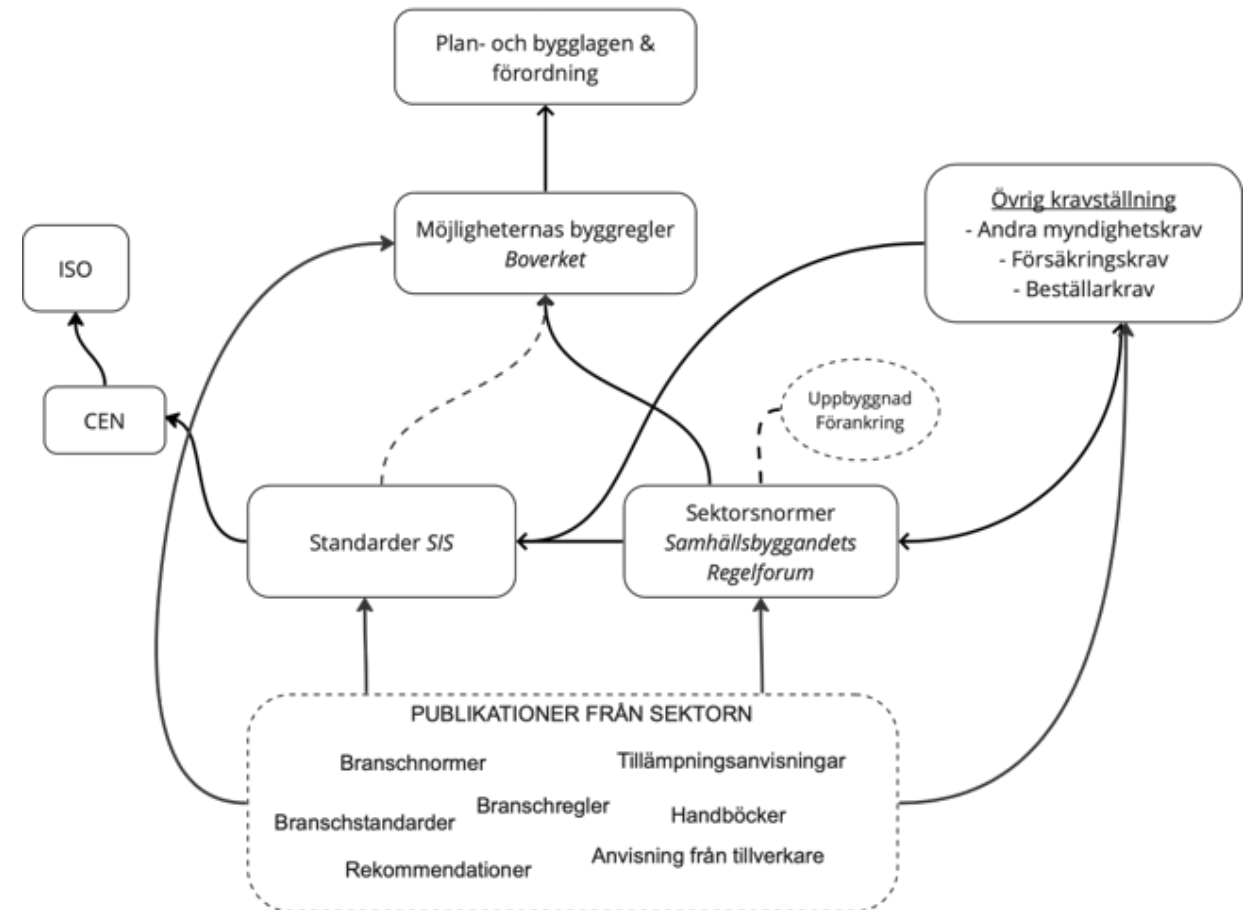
Plan- och bygglagen & förordning

ISO

Möjligheternas byggregler
Boverket

Övrig kravställning
- Andra myndighetskrav
- Försäkringskrav
- Beställarkrav

CEN

Uppbyggnad
Förankring

Standarder SIS

Sektorsnormer
Samhällsbyggandets Regelforum

PUBLIKATIONER FRÅN SEKTORN

Branschnormer

Tillämpningsanvisningar

Branschstandarder

Branschregler

Handböcker

Rekommendationer

Anvisning från tillverkare